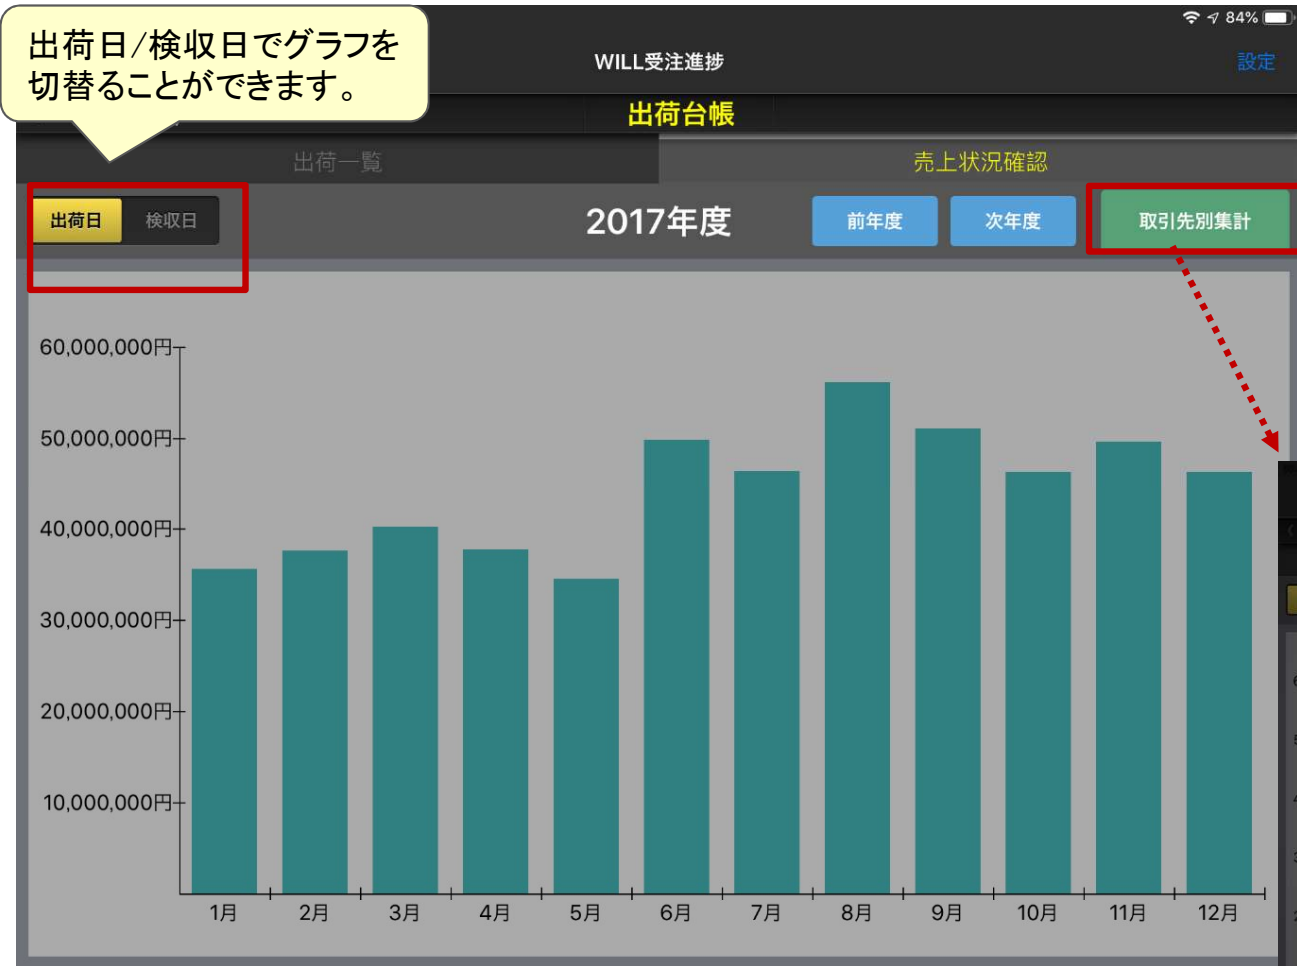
出荷日/検収日でグラフを切替ることができます。

84%

WILL受注進捗

設定

出荷台帳

出荷一覧

売上状況確認

出荷日 検収日

2017年度

前年度

次年度

取引先別集計

60,000,000円
50,000,000円
40,000,000円
30,000,000円
20,000,000円
10,000,000円

1月 2月 3月 4月 5月 6月 7月 8月 9月 10月 11月 12月